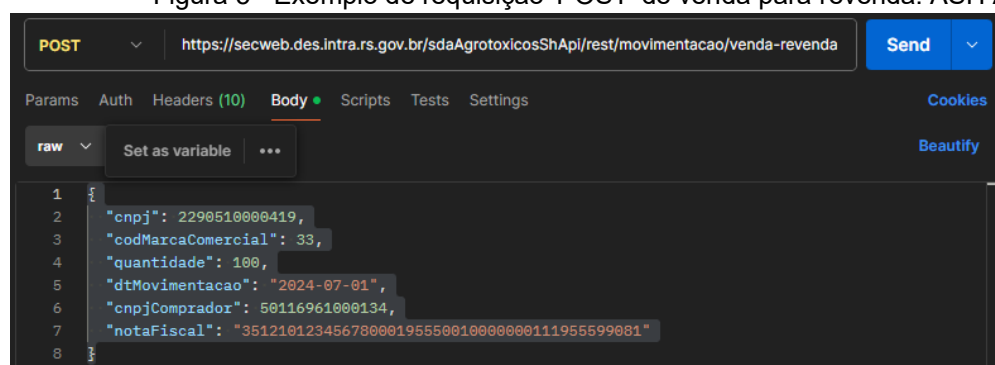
Figura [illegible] - Exemplo de requisição POST de venda para revenda. A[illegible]

POST https://secweb.des.intra.rs.gov.br/sdaAgrotoxicosShApi/rest/movimentacao/venda-revenda Send

Params Auth Headers (10) Body Scripts Tests Settings Cookies

raw Set as variable ••• Beautify

1 {
2 "cnpj": 2290510000419,
3 "codMarcaComercial": 33,
4 "quantidade": 100,
5 "dtMovimentacao": "2024-07-01",
6 "cnpjComprador": 50116961000134,
7 "notaFiscal": "35121012345678000195550010000000111955599081"
8 }